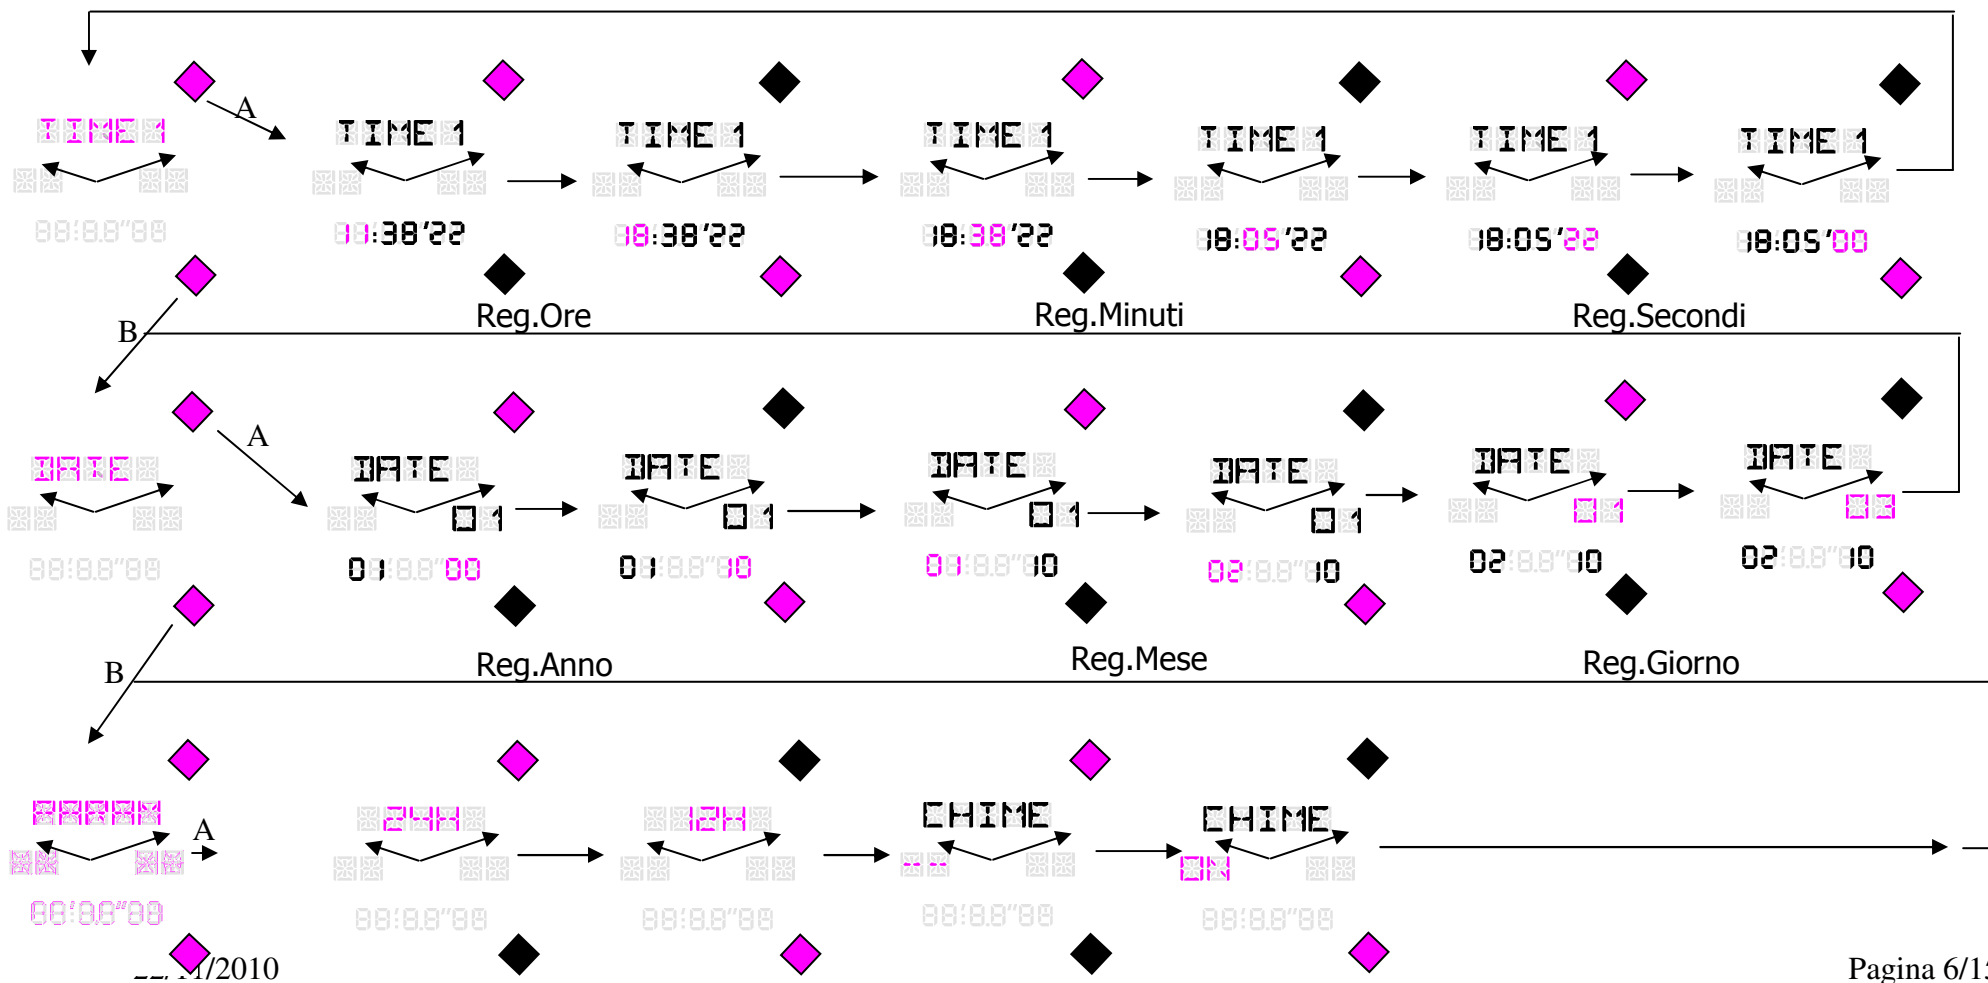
A
TIME 1
88:8.8"88
TIME 1
11:38'22
TIME 1
18:38'22
TIME 1
18:38'22
TIME 1
18:05'22
TIME 1
18:05'22
TIME 1
18:05'00
Reg.Ore
Reg.Minuti
Reg.Secondi
B
A
DATE
88:8.8"88
DATE
01
01 8.8"00
DATE
01
01 8.8"10
DATE
01
01 8.8"10
DATE
01
02 8.8"10
DATE
01
02 8.8"10
DATE
03
02 8.8"10
Reg.Anno
Reg.Mese
Reg.Giorno
B
A
88:8.8"88
24H
88:8.8"88
12H
88:8.8"88
CHIME
--
88:8.8"88
CHIME
ON
88:8.8"88
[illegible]/2010
Pagina 6/1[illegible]